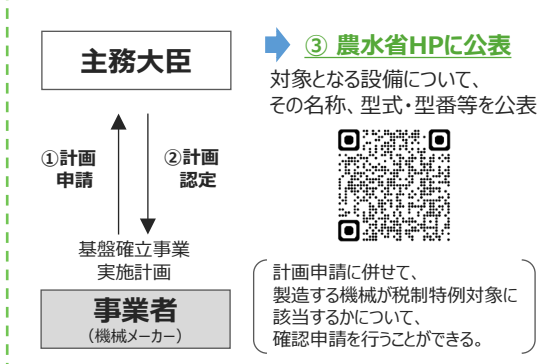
主務大臣

①計画申請

②計画認定

基盤確立事業実施計画

事業者
（機械メーカー）

③ 農水省HPに公表

対象となる設備について、その名称、型式・型番等を公表

計画申請に併せて、製造する機械が税制特例対象に該当するかについて、確認申請を行うことができる。